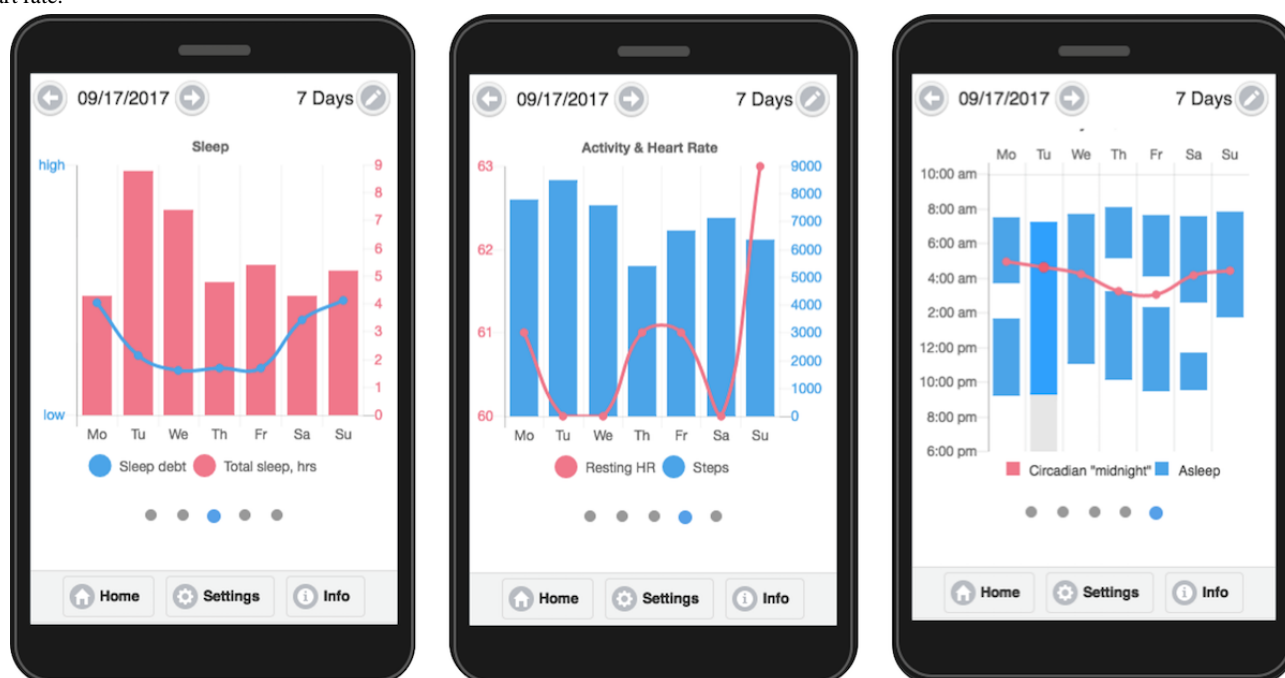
art rate.

09/17/2017 7 Days

Sleep

high
low

9 8 7 6 5 4 3 2 1 0

Mo Tu We Th Fr Sa Su

Sleep debt Total sleep, hrs

Home Settings Info

09/17/2017 7 Days

Activity & Heart Rate

63 62 61 60

9000 8000 7000 6000 5000 4000 3000 2000 1000 0

Mo Tu We Th Fr Sa Su

Resting HR Steps

Home Settings Info

09/17/2017 7 Days

Mo Tu We Th Fr Sa Su

10:00 am
8:00 am
6:00 am
4:00 am
2:00 am
12:00 pm
10:00 pm
8:00 pm
6:00 pm

Circadian "midnight" Asleep

Home Settings Info